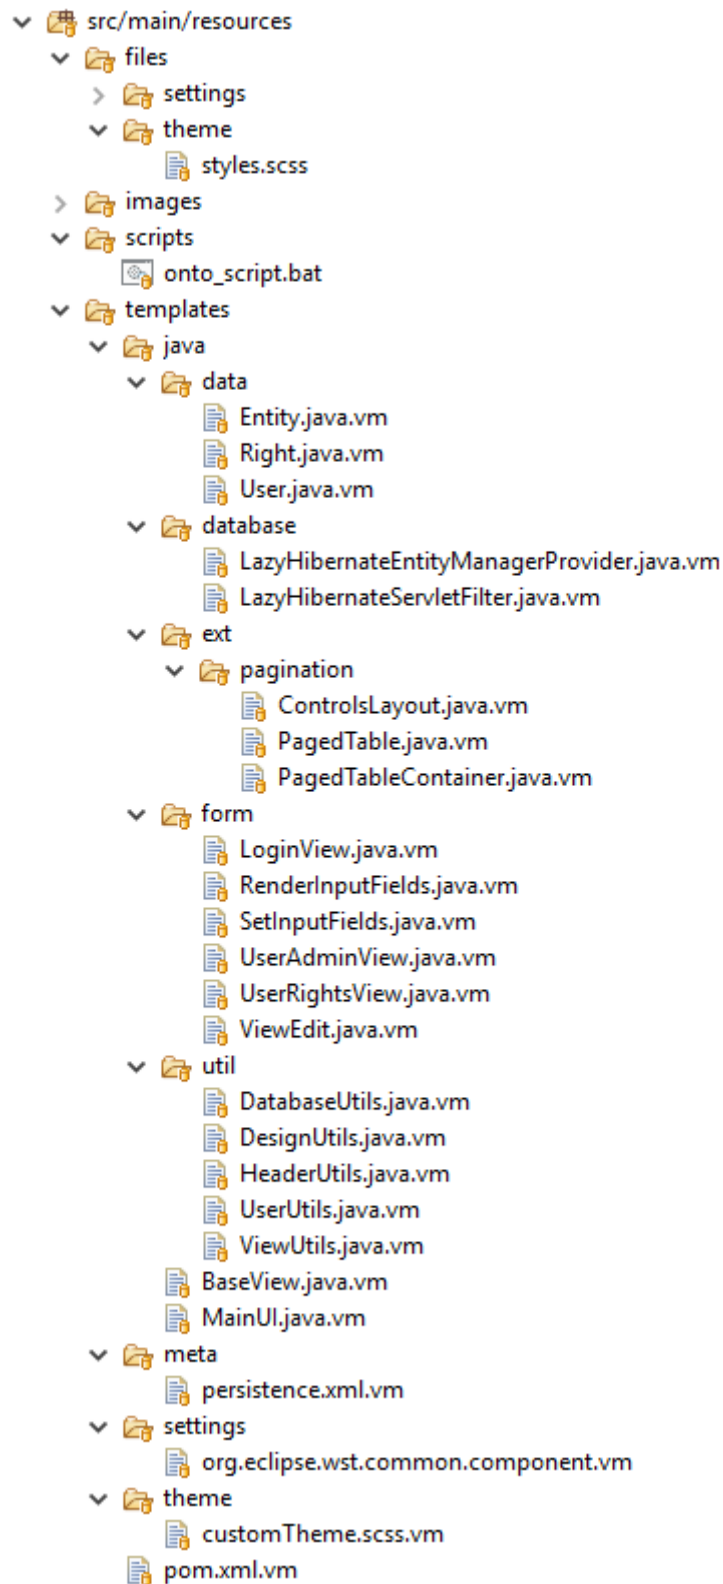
src/main/resources
files
settings
theme
styles.scss
images
scripts
onto_script.bat
templates
java
data
Entity.java.vm
Right.java.vm
User.java.vm
database
LazyHibernateEntityManagerProvider.java.vm
LazyHibernateServletFilter.java.vm
ext
pagination
ControlsLayout.java.vm
PagedTable.java.vm
PagedTableContainer.java.vm
form
LoginView.java.vm
RenderInputFields.java.vm
SetInputFields.java.vm
UserAdminView.java.vm
UserRightsView.java.vm
ViewEdit.java.vm
util
DatabaseUtils.java.vm
DesignUtils.java.vm
HeaderUtils.java.vm
UserUtils.java.vm
ViewUtils.java.vm
BaseView.java.vm
MainUI.java.vm
meta
persistence.xml.vm
settings
org.eclipse.wst.common.component.vm
theme
customTheme.scss.vm
pom.xml.vm